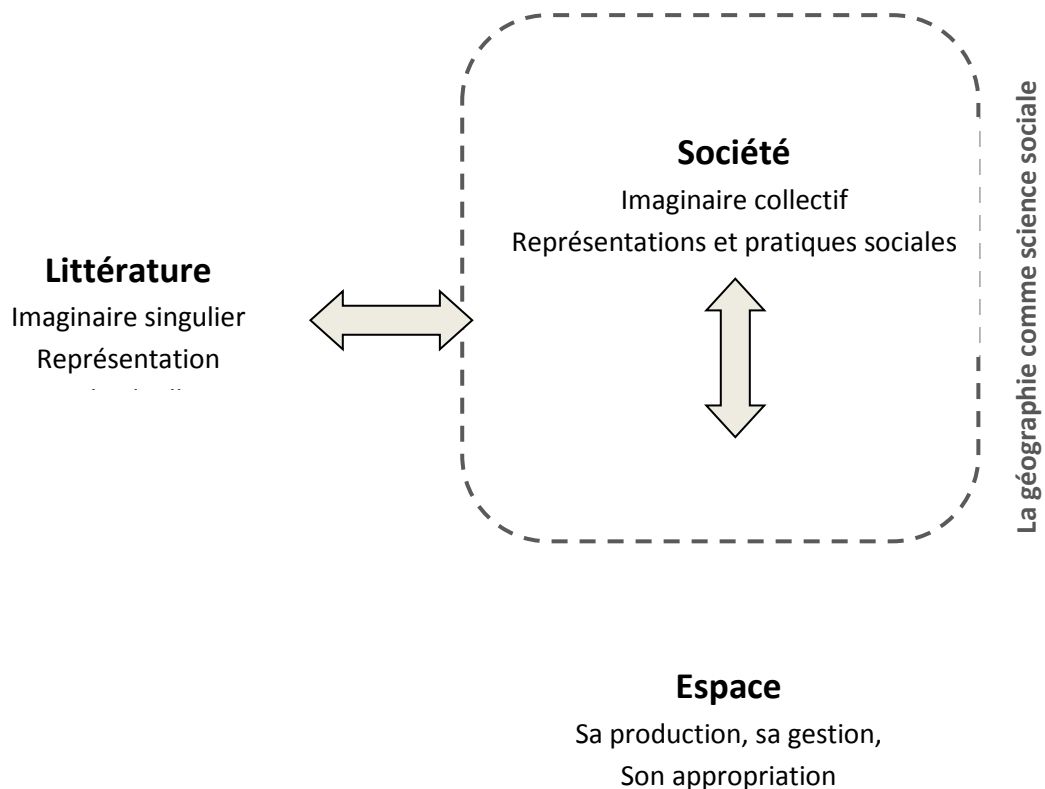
Société
Imaginaire collectif
Représentations et pratiques sociales

La géographie comme science sociale

Littérature
Imaginaire singulier
Représentation
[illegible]

Espace
Sa production, sa gestion,
Son appropriation